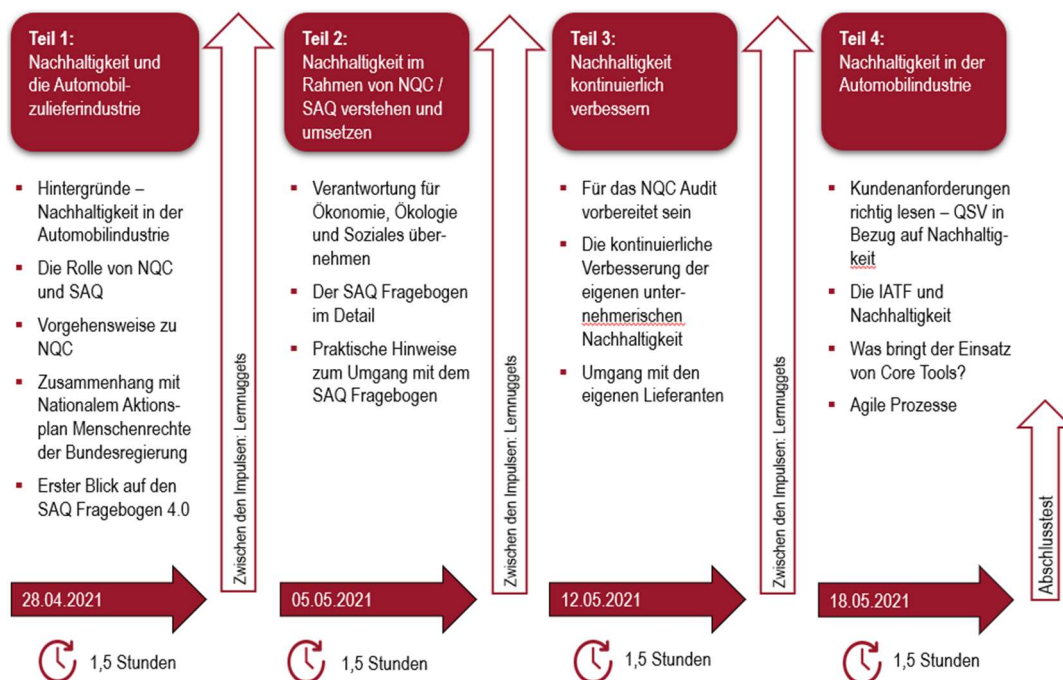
Teil 1:
Nachhaltigkeit und die Automobilzulieferindustrie

- Hintergründe – Nachhaltigkeit in der Automobilindustrie
- Die Rolle von NQC und SAQ
- Vorgehensweise zu NQC
- Zusammenhang mit Nationalem Aktionsplan Menschenrechte der Bundesregierung
- Erster Blick auf den SAQ Fragebogen 4.0

28.04.2021

1,5 Stunden

Zwischen den Impulsen: Lernnuggets

Teil 2:
Nachhaltigkeit im Rahmen von NQC / SAQ verstehen und umsetzen

- Verantwortung für Ökonomie, Ökologie und Soziales übernehmen
- Der SAQ Fragebogen im Detail
- Praktische Hinweise zum Umgang mit dem SAQ Fragebogen

05.05.2021

1,5 Stunden

Zwischen den Impulsen: Lernnuggets

Teil 3:
Nachhaltigkeit kontinuierlich verbessern

- Für das NQC Audit vorbereitet sein
- Die kontinuierliche Verbesserung der eigenen unternehmerischen Nachhaltigkeit
- Umgang mit den eigenen Lieferanten

12.05.2021

1,5 Stunden

Zwischen den Impulsen: Lernnuggets

Teil 4:
Nachhaltigkeit in der Automobilindustrie

- Kundenanforderungen richtig lesen – QSV in Bezug auf Nachhaltigkeit
- Die IATF und Nachhaltigkeit
- Was bringt der Einsatz von Core Tools?
- Agile Prozesse

18.05.2021

1,5 Stunden

Abschlusstest